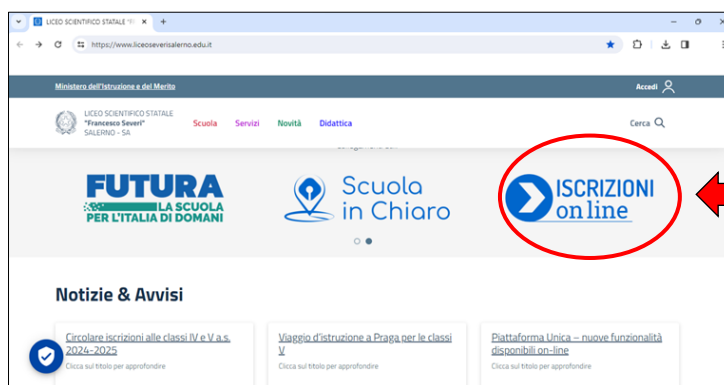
LICEO SCIENTIFICO STATALE "F

https://www.liceoseverisalerno.edu.it

Ministero dell'Istruzione e del Merito

Accedi

LICEO SCIENTIFICO STATALE "Francesco Severi" SALERNO - SA

Scuola Servizi Novità Didattica

Cerca

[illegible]

FUTURA LA SCUOLA PER L'ITALIA DI DOMANI

Scuola in Chiaro

ISCRIZIONI on line

Notizie & Avvisi

Circolare iscrizioni alle classi IV e V a.s. 2024-2025

Clicca sul titolo per approfondire

Viaggio d'istruzione a Praga per le classi V

Clicca sul titolo per approfondire

Piattaforma Unica – nuove funzionalità disponibili on-line

Clicca sul titolo per approfondire